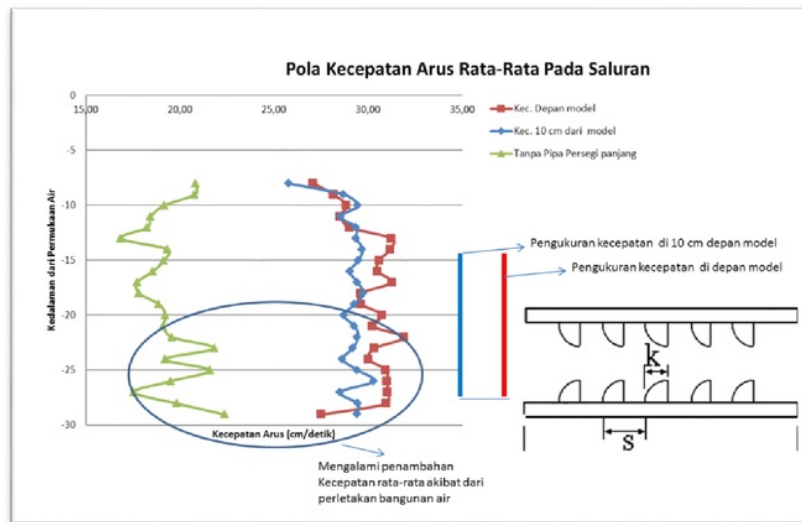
Pola Kecepatan Arus Rata-Rata Pada Saluran

0
15,00
20,00
25,00
30,00
35,00
-5
-10
-15
-20
-25
-30

Kedalaman dari Permukaan Air

Kecepatan Arus (cm/detik)

Kec. Depan model
Kec. 10 cm dari model
Tanpa Pipa Persegi panjang

Pengukuran kecepatan di 10 cm depan model
Pengukuran kecepatan di depan model

k
s

Mengalami penambahan Kecepatan rata-rata akibat dari perletakan bangunan air